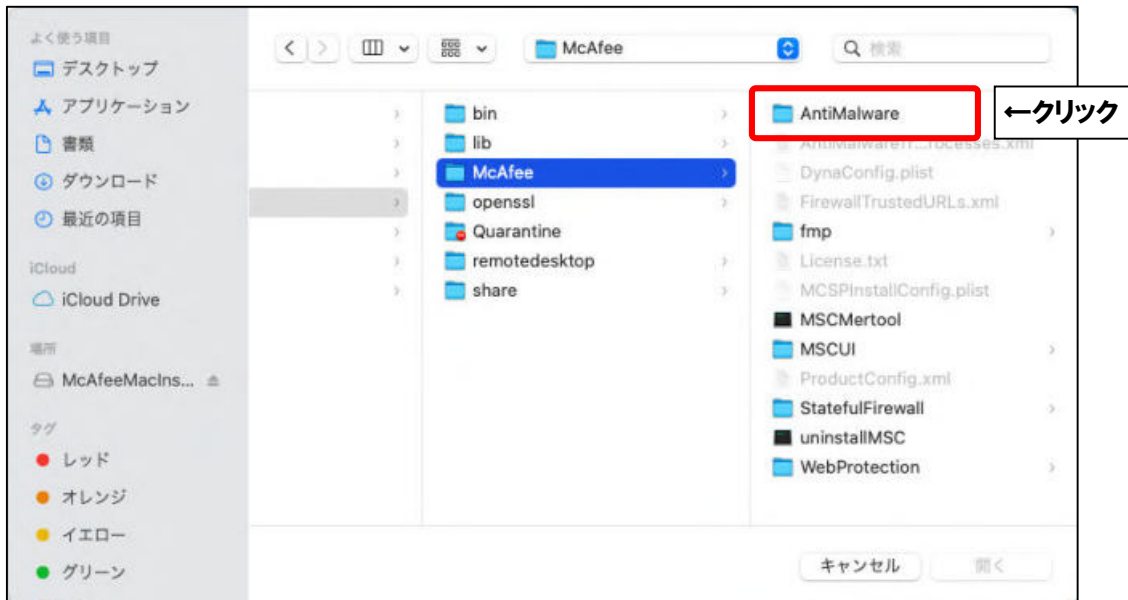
よく使う項目
デスクトップ
アプリケーション
書類
ダウンロード
最近の項目
iCloud
iCloud Drive
場所
McAfeeMacIns...
タグ
レッド
オレンジ
イエロー
グリーン

McAfee
検索

bin
lib
McAfee
openssl
Quarantine
remotedesktop
share

AntiMalware
←クリック
AntiMalwareP...rocesses.xml
DynaConfig.plist
FirewallTrustedURLs.xml
fmp
License.txt
MCSPInstallConfig.plist
MSCMertool
MSCUI
ProductConfig.xml
StatefulFirewall
uninstallMSC
WebProtection

キャンセル
開く